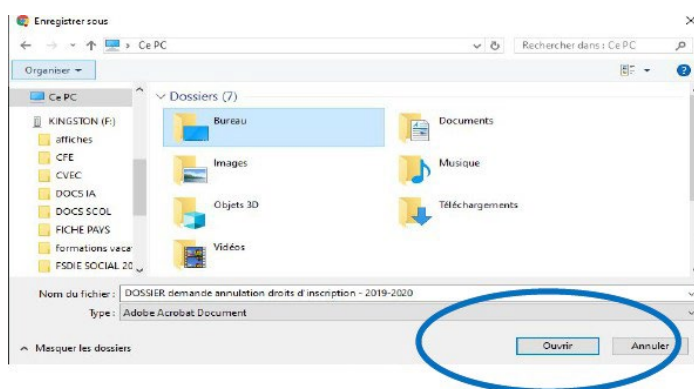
Enregistrer sous

Ce PC

Rechercher dans : Ce PC

Organiser ▾

Ce PC

KINGSTON (F:)

affiches

CFE

CVEC

DOCS IA

DOCS SCOL

FICHE PAYS

formations vaca

FSDIE SOCIAL 20

Dossiers (7)

Bureau

Documents

Images

Musique

Objets 3D

Téléchargements

Vidéos

Nom du fichier : DOSSIER demande annulation droits d'inscription - 2019-2020

Type : Adobe Acrobat Document

Masquer les dossiers

Ouvrir

Annuler